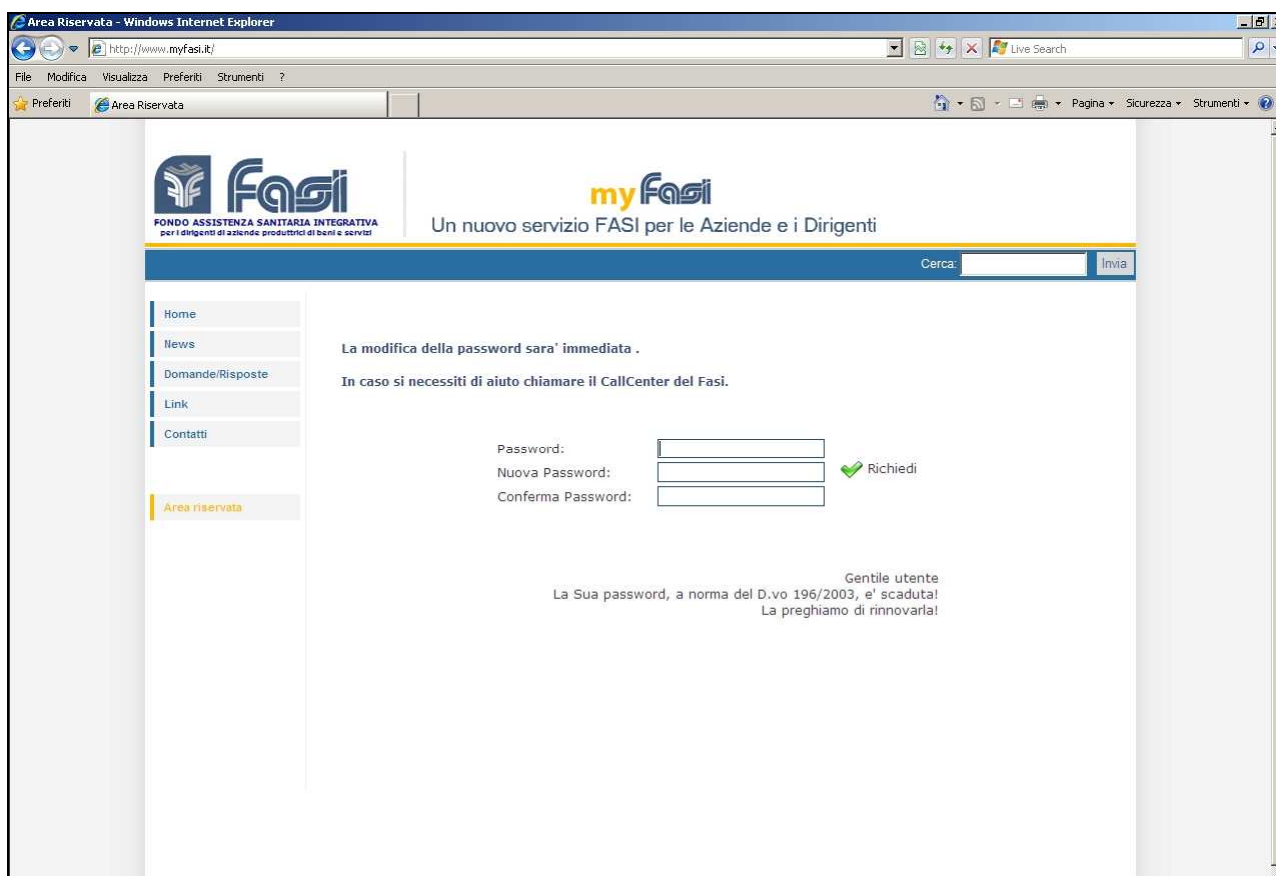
Area Riservata - Windows Internet Explorer

http://www.myfasi.it/

Live Search

File Modifica Visualizza Preferiti Strumenti ?

Preferiti Area Riservata

Pagina ▾ Sicurezza ▾ Strumenti ▾

Fasi
FONDO ASSISTENZA SANITARIA INTEGRATIVA
per i dirigenti di aziende produttrici di beni e servizi

my Fasi
Un nuovo servizio FASI per le Aziende e i Dirigenti

Cerca: Invia

Home
News
Domande/Risposte
Link
Contatti

Area riservata

La modifica della password sara' immediata .

In caso si necessiti di aiuto chiamare il CallCenter del Fasi.

Password:
Nuova Password:
Conferma Password:

Richiedi

Gentile utente
La Sua password, a norma del D.vo 196/2003, e' scaduta!
La preghiamo di rinnovarla!